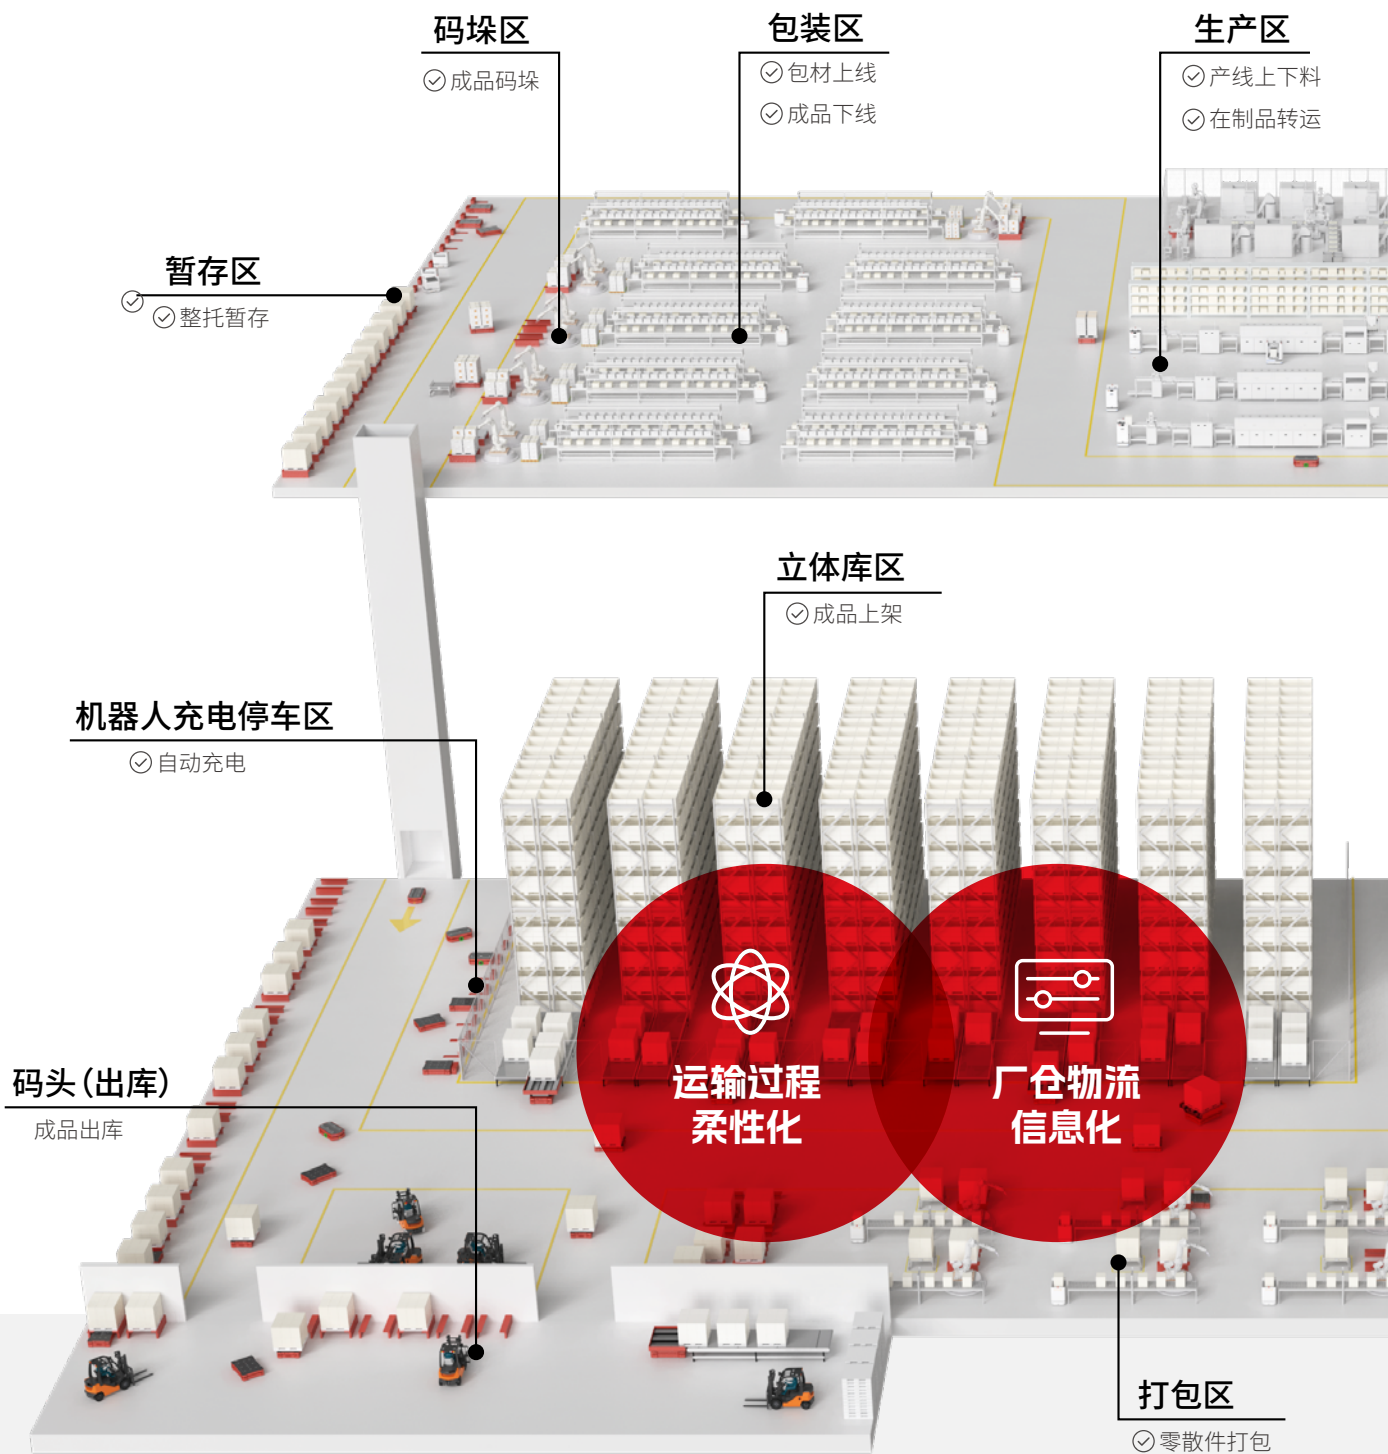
码垛区
成品码垛

包装区
包材上线
成品下线

生产区
产线上下料
在制品转运

暂存区
整托暂存

立体库区
成品上架

机器人充电停车区
自动充电

码头（出库）
成品出库

运输过程
柔性化

厂仓物流
信息化

打包区
零散件打包